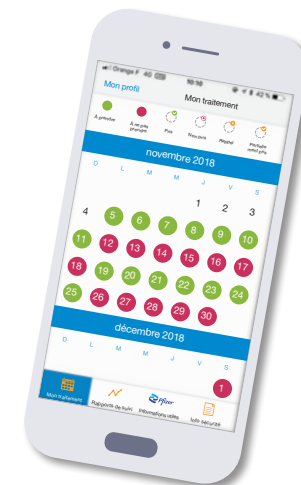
Orange F 4G 10:10 42 %

Mon profil

Mon traitement

À prendre

À ne pas prendre

Pas

Nov pris

Rappel

Prochaine prise

novembre 2018

D L M M J V S

1 2 3

4 5 6 7 8 9 10

11 12 13 14 15 16 17

18 19 20 21 22 23 24

25 26 27 28 29 30

décembre 2018

D L M M J V S

1

Mon traitement

Rapports de suivi

Pfizer

Informations utiles

Infos sécurité